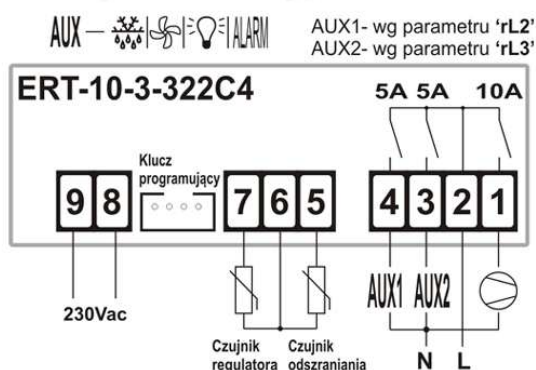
AUX — | | | ALARM

AUX1- wg parametru 'rL2'
AUX2- wg parametru 'rL3'

ERT-10-3-322C4

5A 5A 10A

Klucz programujący

9 8 7 6 5 4 3 2 1

AUX1 AUX2

230Vac

Czujnik regulatora

Czujnik odszraniania

N L